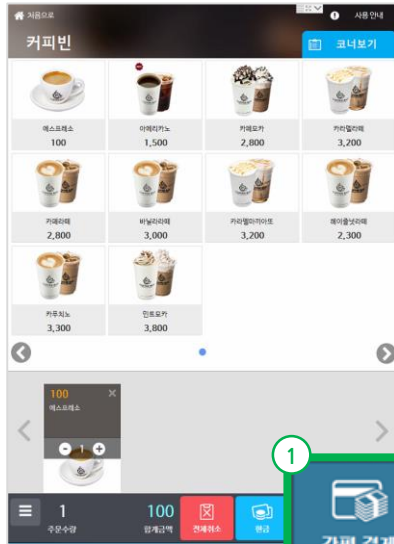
처음으로

사용안내

커피빈

코너보기

에스프레소
100

아메리카노
1,500

카페모카
2,800

카라멜라떼
3,200

카페라떼
2,800

바닐라라떼
3,000

카라멜마끼아또
3,200

헤이즐넛라떼
2,300

카푸치노
3,300

민트모카
3,800

100
에스프레소
1

1
주문수량

100
합계금액

전체취소

현금

1

카드 결제